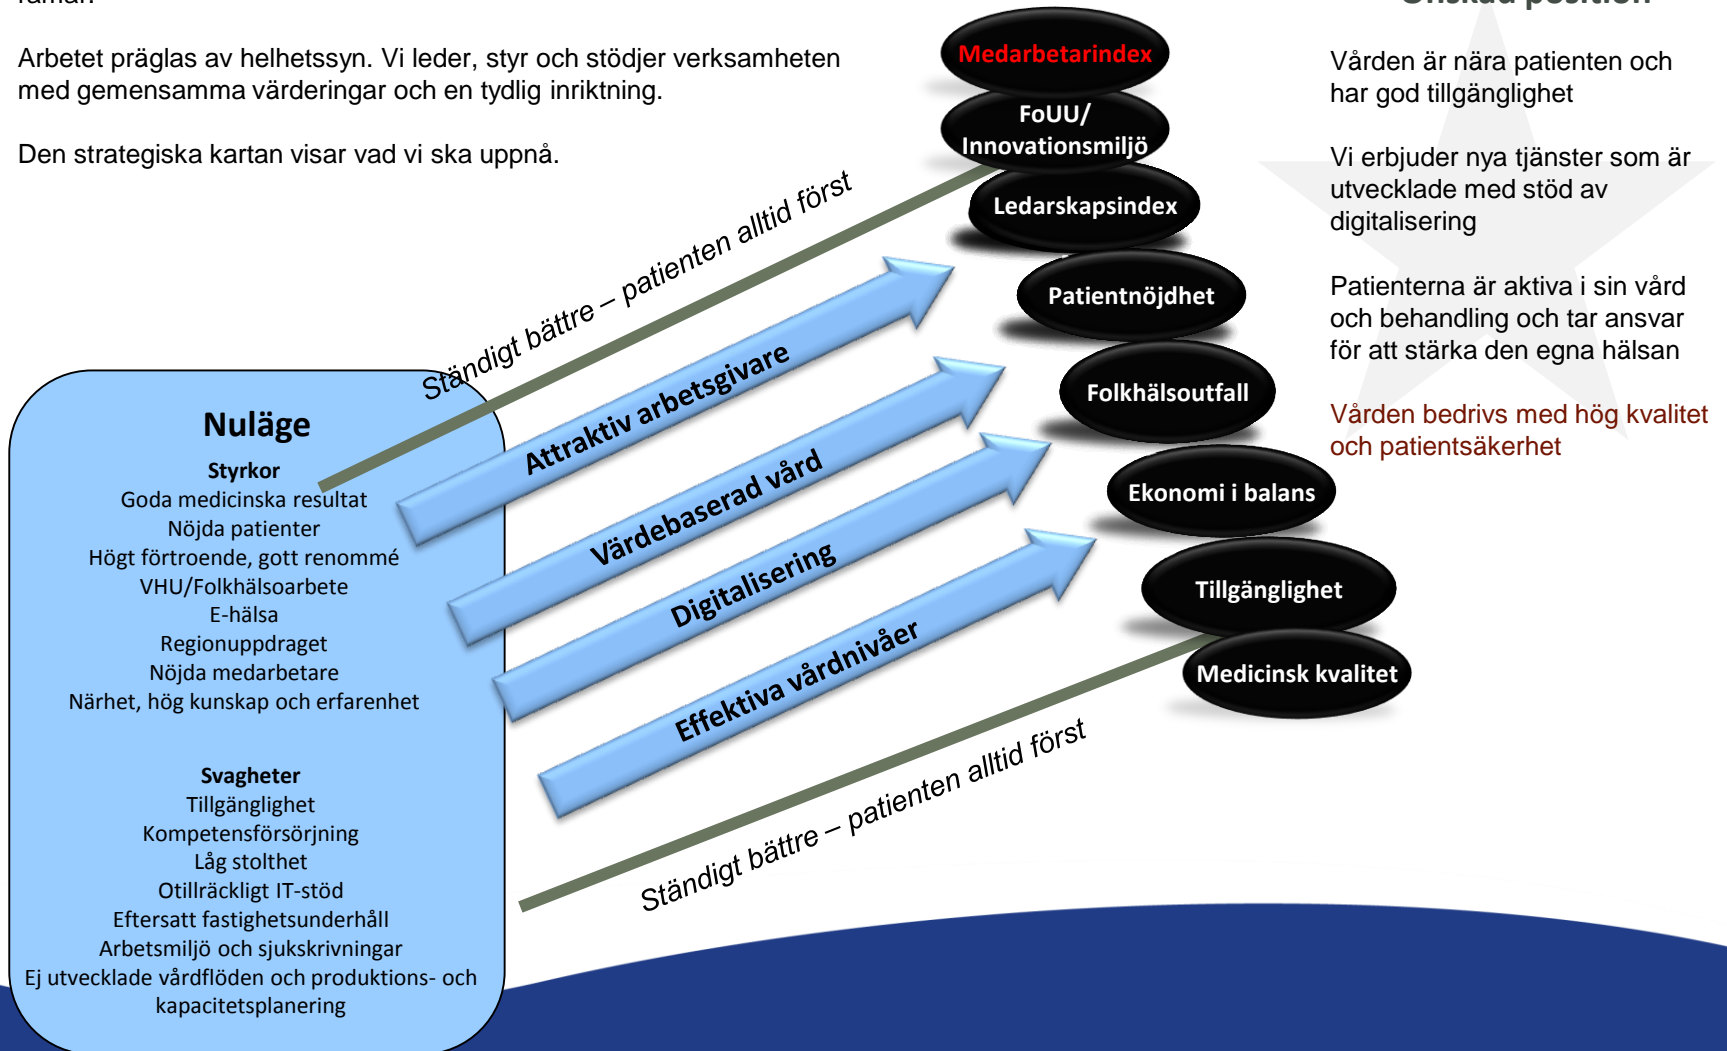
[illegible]

Arbetet präglas av helhetssyn. Vi leder, styr och stödjer verksamheten med gemensamma värderingar och en tydlig inriktning.

Den strategiska kartan visar vad vi ska uppnå.

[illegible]

Vården är nära patienten och har god tillgänglighet

Vi erbjuder nya tjänster som är utvecklade med stöd av digitalisering

Patienterna är aktiva i sin vård och behandling och tar ansvar för att stärka den egna hälsan

Vården bedrivs med hög kvalitet och patientsäkerhet

Medarbetarindex
FoUU/ Innovationsmiljö
Ledarskapsindex
Patientnöjdhet
Folkhälsoutfall
Ekonomi i balans
Tillgänglighet
Medicinsk kvalitet

Ständigt bättre – patienten alltid först

Attraktiv arbetsgivare
Värdebaserad vård
Digitalisering
Effektiva vårdnivåer

Ständigt bättre – patienten alltid först

Nuläge
Styrkor
Goda medicinska resultat
Nöjda patienter
Högt förtroende, gott renommé
VHU/Folkhälsoarbete
E-hälsa
Regionuppdraget
Nöjda medarbetare
Närhet, hög kunskap och erfarenhet

Svagheter
Tillgänglighet
Kompetensförsörjning
Låg stolthet
Otillräckligt IT-stöd
Eftersatt fastighetsunderhåll
Arbetsmiljö och sjukskrivningar
Ej utvecklade vårdflöden och produktions- och kapacitetsplanering